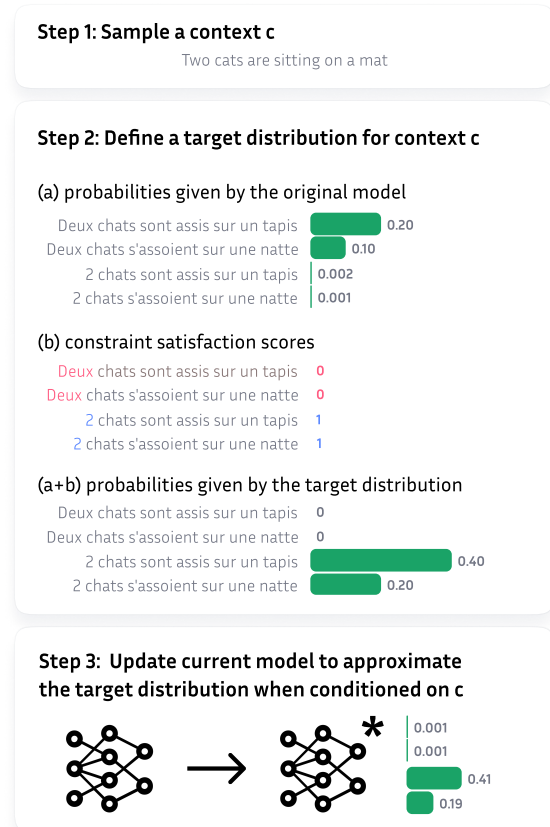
Step 1: Sample a context c

Two cats are sitting on a mat

Step 2: Define a target distribution for context c

(a) probabilities given by the original model

Deux chats sont assis sur un tapis 0.20
Deux chats s'assoient sur une natte 0.10
2 chats sont assis sur un tapis 0.002
2 chats s'assoient sur une natte 0.001

(b) constraint satisfaction scores

Deux chats sont assis sur un tapis 0
Deux chats s'assoient sur une natte 0
2 chats sont assis sur un tapis 1
2 chats s'assoient sur une natte 1

(a+b) probabilities given by the target distribution

Deux chats sont assis sur un tapis 0
Deux chats s'assoient sur une natte 0
2 chats sont assis sur un tapis 0.40
2 chats s'assoient sur une natte 0.20

Step 3: Update current model to approximate the target distribution when conditioned on c

*

0.001
0.001
0.41
0.19